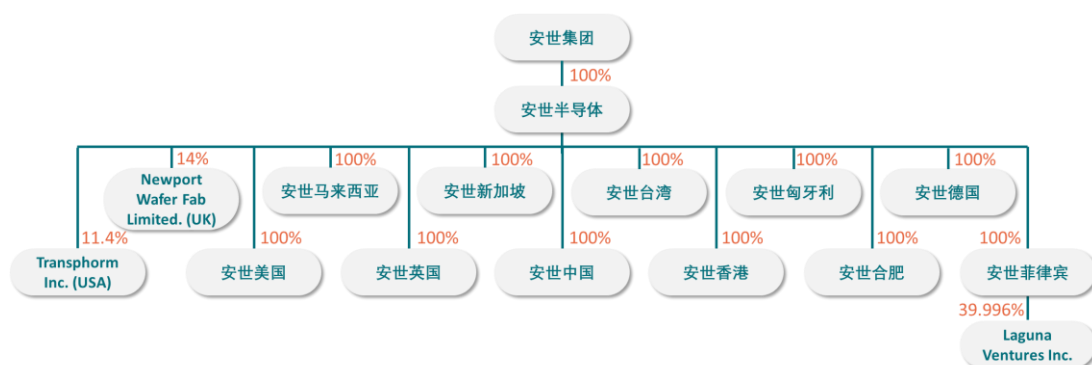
安世集团

100%

安世半导体

14%

Newport Wafer Fab Limited. (UK)

100%

安世马来西亚

100%

安世新加坡

100%

安世台湾

100%

安世匈牙利

100%

安世德国

11.4%

Transphorm Inc. (USA)

100%

安世美国

100%

安世英国

100%

安世中国

100%

安世香港

100%

安世合肥

100%

安世菲律宾

39.996%

Laguna Ventures Inc.